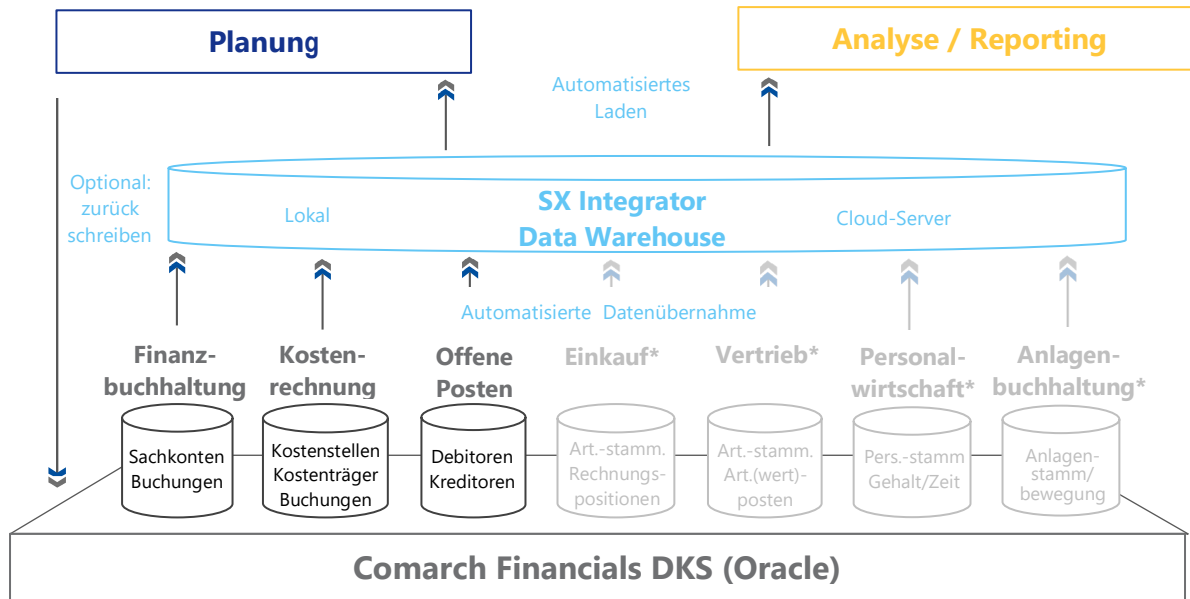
Planung

Analyse / Reporting

Automatisiertes Laden

Optional: zurück schreiben

SX Integrator Data Warehouse

Lokal

Cloud-Server

Automatisierte Datenübernahme

Finanzbuchhaltung

Sachkonten Buchungen

Kostenrechnung

Kostenstellen Kostenträger Buchungen

Offene Posten

Debitoren Kreditoren

Einkauf*

Art.-stamm. Rechnungspositionen

Vertrieb*

Art.-stamm. Art.(wert)-posten

Personalwirtschaft*

Pers.-stamm Gehalt/Zeit

Anlagenbuchhaltung*

Anlagenstamm/ bewegung

Comarch Financials DKS (Oracle)